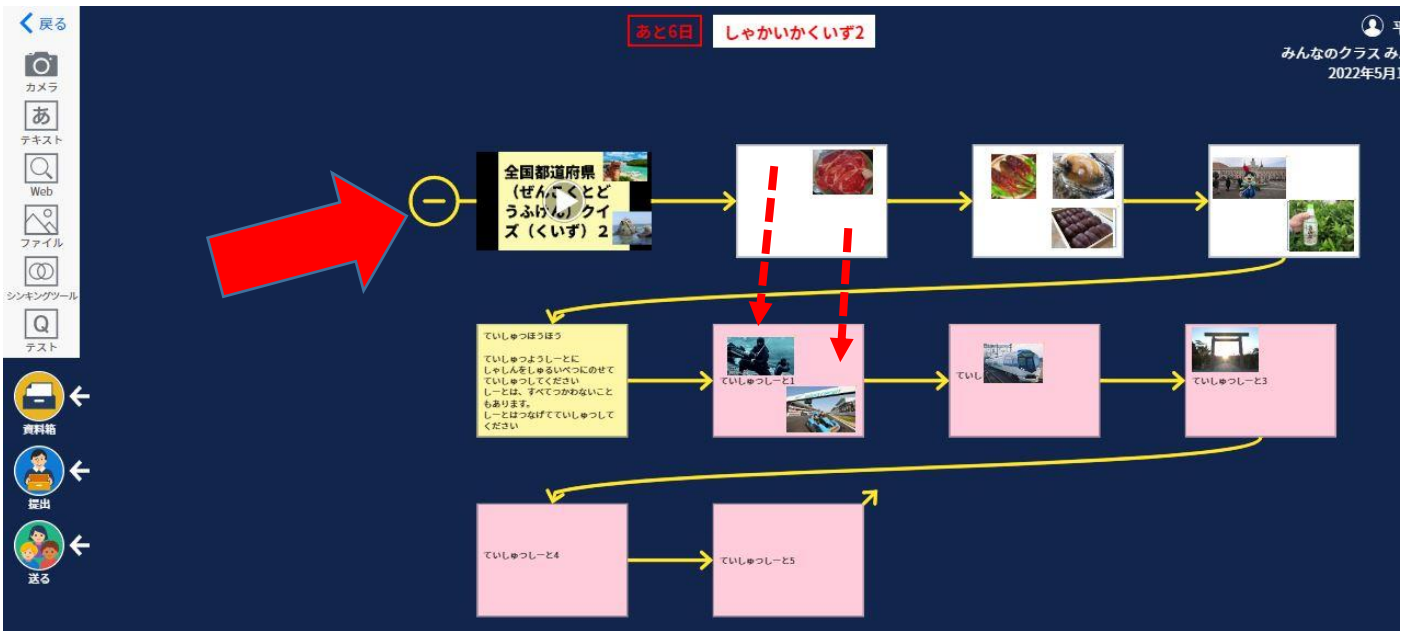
戻る

カメラ

テキスト

Web

ファイル

シンキングツール

テスト

資料箱

提出

送る

あと6日

しゃかいかくいず2

平

みんなのクラス み

2022年5月1

全国都道府県（ぜん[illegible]くとどうふけん）クイズ（くいず）2

ていしゅつほうほう

ていしゅつようしーとにしゃしんをしゅるいべつにのせてていしゅつしてください
しーとは、すべてつかわないこともあります。
しーとはつなげてていしゅつしてください

ていしゅつしーと1

ていし

ていしゅつしーと3

ていしゅつしーと4

ていしゅつしーと5